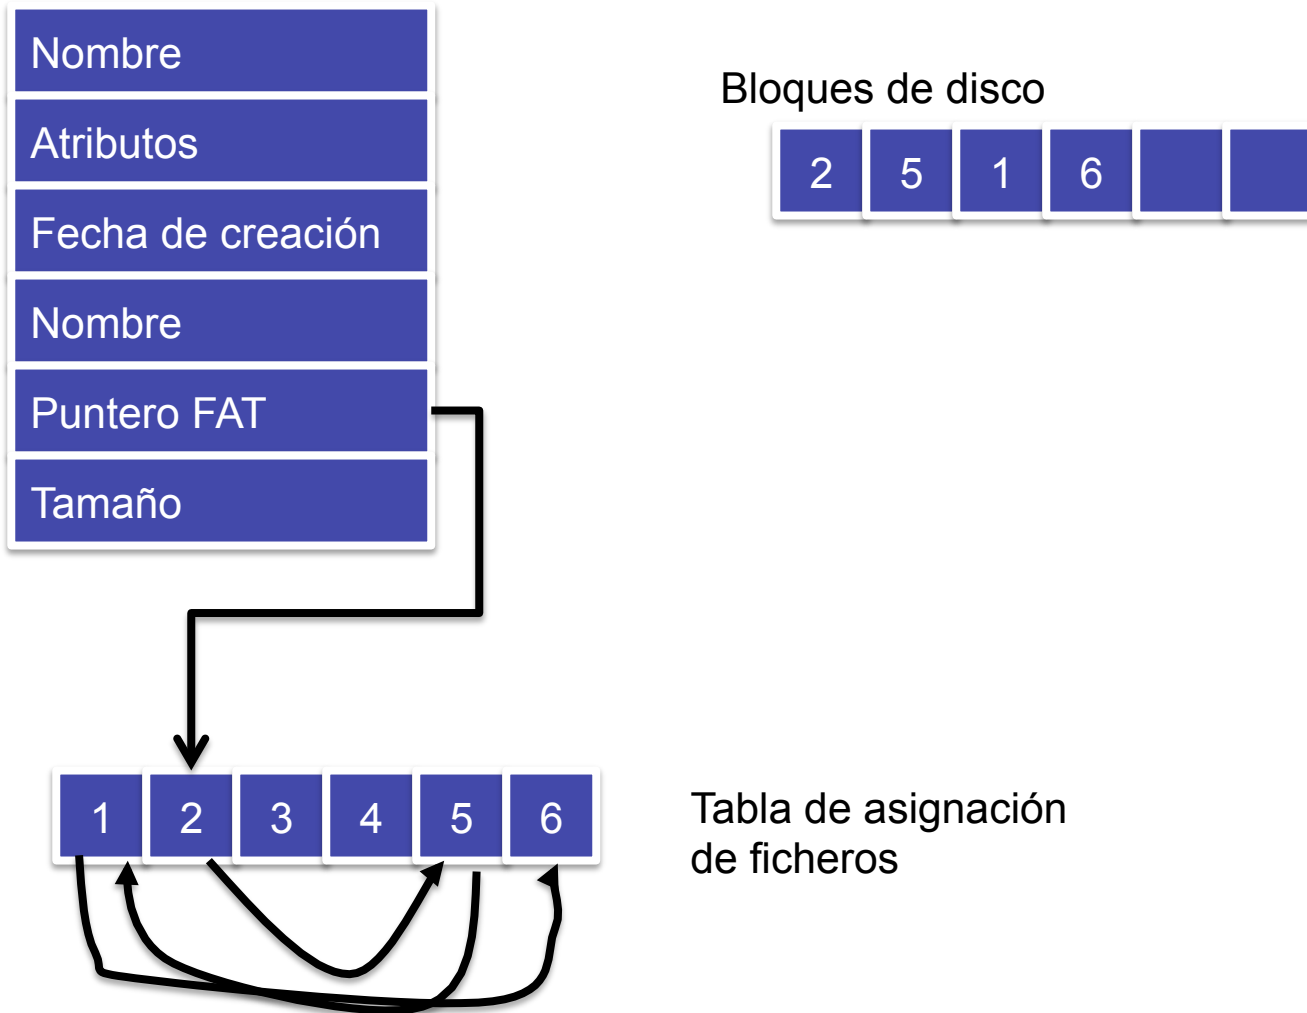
Nombre
Atributos
Fecha de creación
Nombre
Puntero FAT
Tamaño

Bloques de disco

| 2 | 5 | 1 | 6 | | |
|---|---|---|---|---|---|

| 1 | 2 | 3 | 4 | 5 | 6 |
|---|---|---|---|---|---|

Tabla de asignación de ficheros